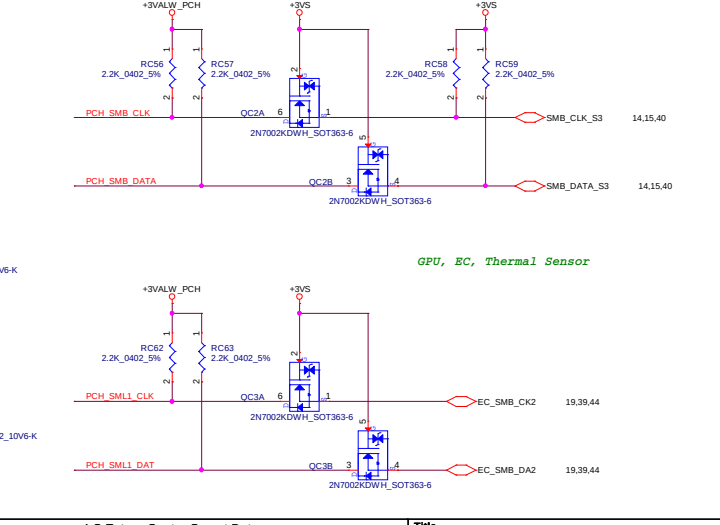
+3VALW_PCH
+3VS
+3VS
RC56
2.2K_0402_5%
RC57
2.2K_0402_5%
RC58
2.2K_0402_5%
RC59
2.2K_0402_5%
1
2
1
2
1
2
1
2
2
5
PCH_SMB_CLK
QC2A
6
1
SMB_CLK_S3
14,15,40
2N7002KDWH_SOT363-6
PCH_SMB_DATA
QC2B
3
4
SMB_DATA_S3
14,15,40
2N7002KDWH_SOT363-6
GPU, EC, Thermal Sensor
0V6-K
+3VALW_PCH
+3VS
RC62
2.2K_0402_5%
RC63
2.2K_0402_5%
1
2
1
2
2
5
PCH_SML1_CLK
QC3A
6
1
EC_SMB_CK2
19,39,44
2N7002KDWH_SOT363-6
2_10V6-K
PCH_SML1_DAT
QC3B
3
4
EC_SMB_DA2
19,39,44
2N7002KDWH_SOT363-6
Title